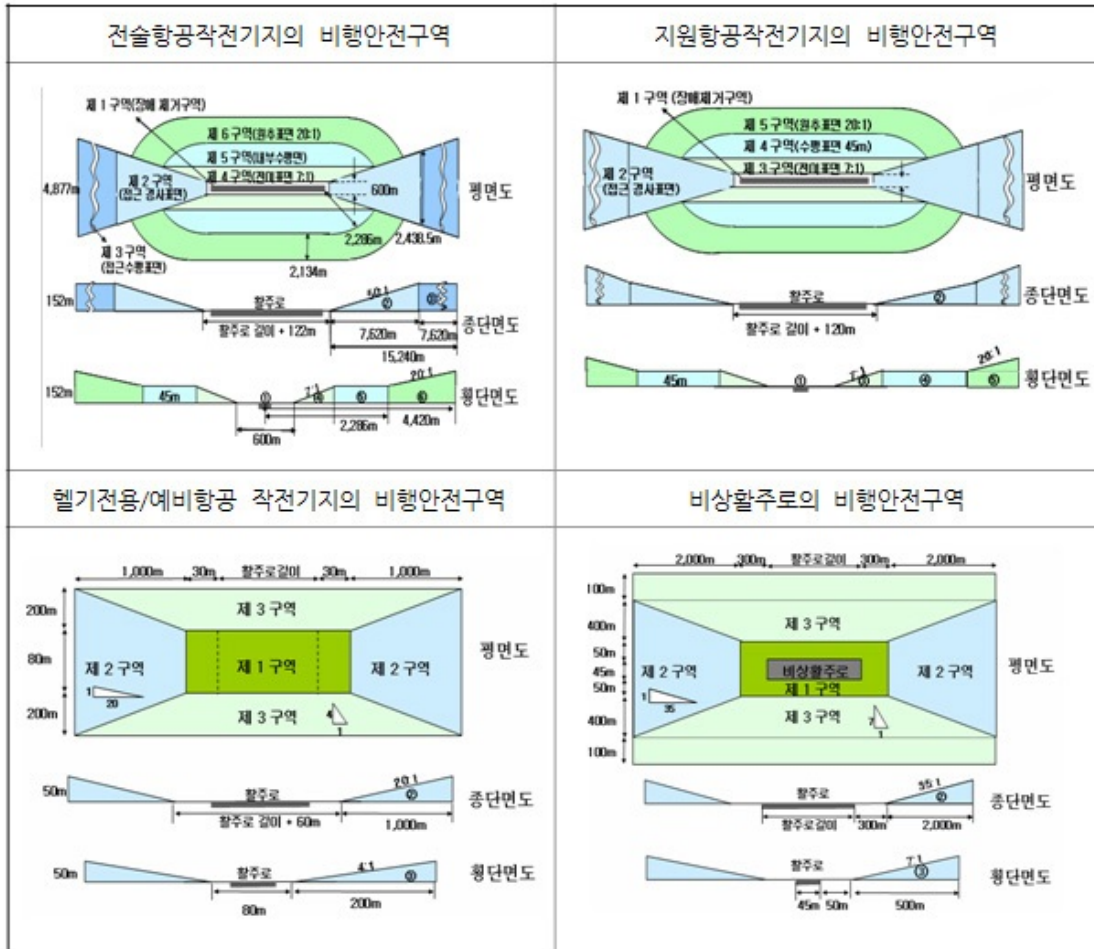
| 전술항공작전기지의 비행안전구역 | 지원항공작전기지의 비행안전구역 |
|---|---|
| 제 1 구역(장애 제거구역) 제 6 구역(원추표면 20:1) 제 5 구역(내부수평면) 제 2 구역(접근 경사표면) 제 4 구역(전이표면 7:1) 4,877m 600m 평면도 2,286m 2,438.5m 제 3 구역(접근수평표면) 2,134m 152m 50:1 ② ③ 활주로 활주로 길이 + 122m 7,620m 7,620m 15,240m 종단면도 152m 45m 7:1 20:1 ① ④ ⑤ ⑥ 600m 2,286m 4,420m 횡단면도 | 제 1 구역 (장애제거구역) 제 5 구역(원추표면 20:1) 제 4 구역(수평표면 45m) 제 3 구역(전이표면 7:1) 제 2 구역 (접근 경사표면) 평면도 활주로 ② 활주로 길이 + 120m 종단면도 20:1 45m 7:1 ① ③ ④ ⑤ 횡단면도 |
| 헬기전용/예비항공 작전기지의 비행안전구역 | 비상활주로의 비행안전구역 |
| 1,000m 30m 활주로길이 30m 1,000m 200m 제 3 구역 80m 제 2 구역 제 1 구역 제 2 구역 평면도 1 20 200m 제 3 구역 1 50m 활주로 20:1 ② 활주로 길이 + 60m 1,000m 종단면도 50m 활주로 4:1 ③ 80m 200m 횡단면도 | 2,000m 300m 활주로길이 300m 2,000m 100m 400m 제 3 구역 50m 45m 50m 제 2 구역 비상활주로 제 1 구역 제 2 구역 평면도 1 35 400m 제 3 구역 7 1 100m 활주로 35:1 ② 활주로길이 300m 2,000m 종단면도 활주로 7:1 ③ 45m 50m 500m 횡단면도 |